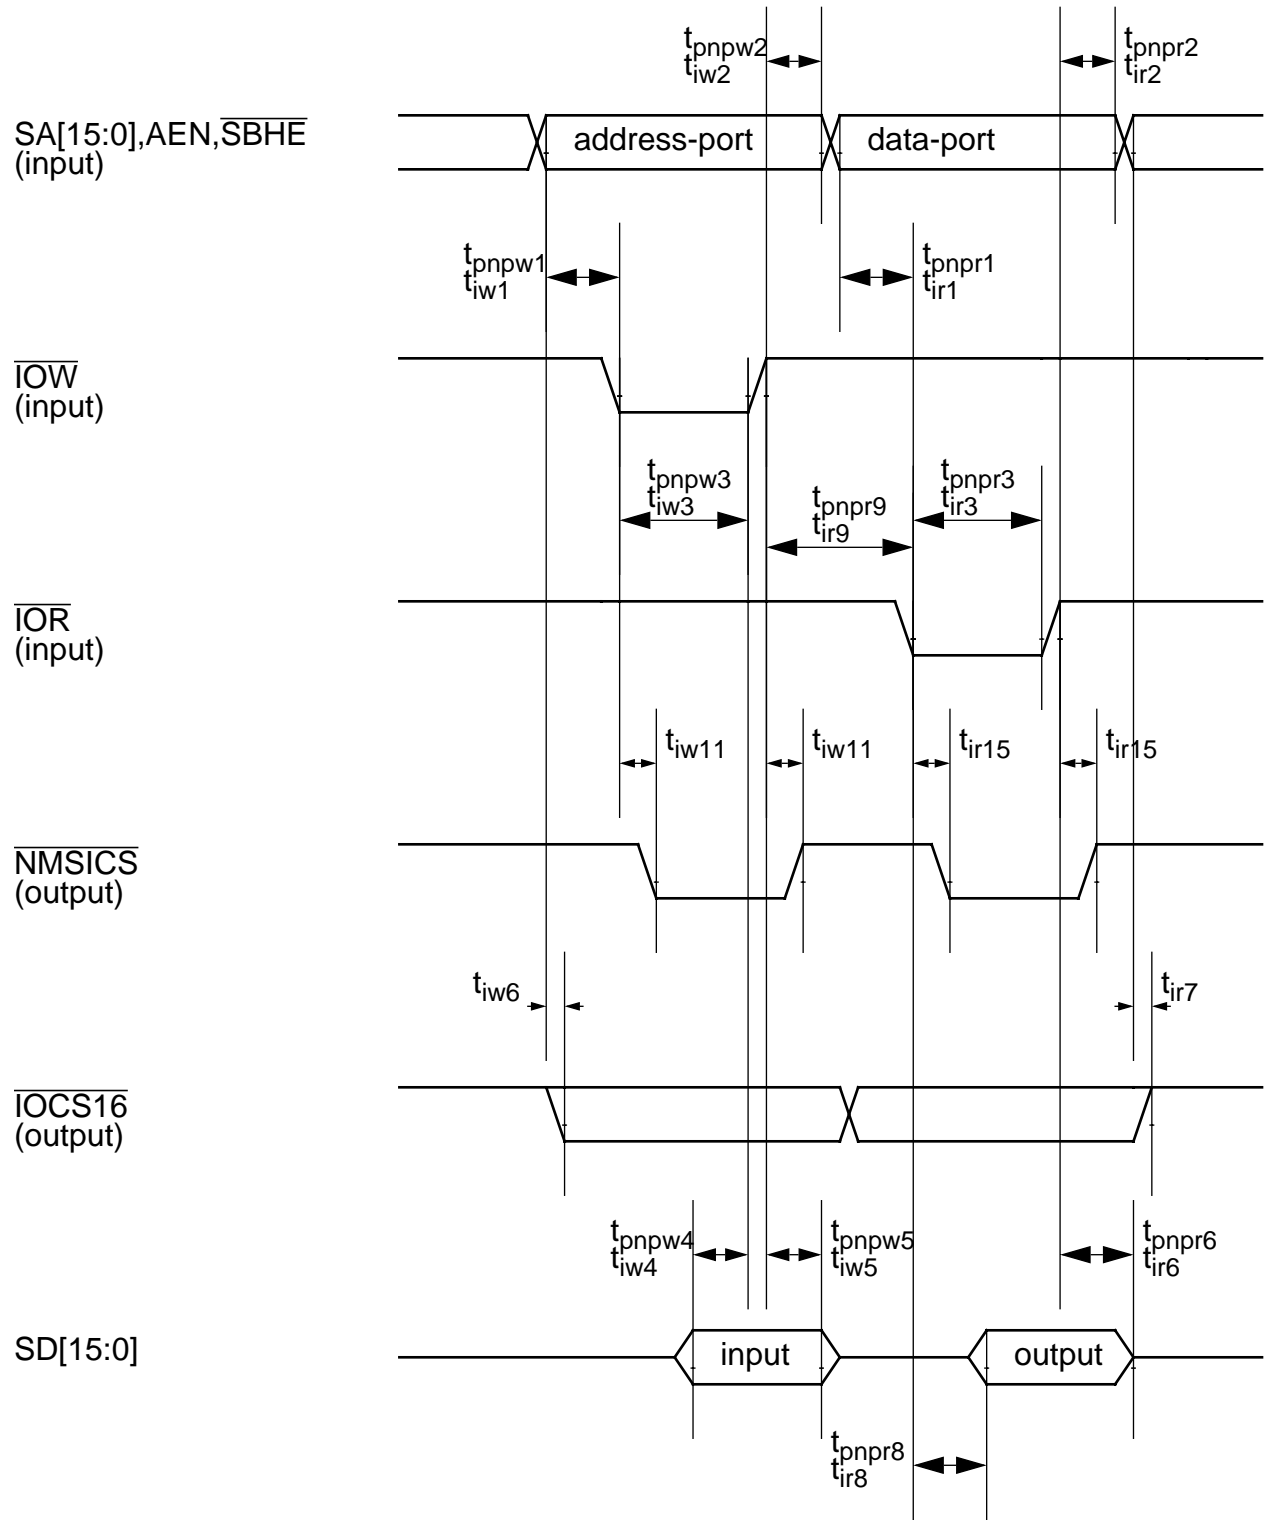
$t_{pnpw2}$
$t_{iw2}$

$t_{pnpr2}$
$t_{ir2}$

SA[15:0],AEN,$\overline{SBHE}$
(input)

address-port

data-port

$t_{pnpw1}$
$t_{iw1}$

$t_{pnpr1}$
$t_{ir1}$

$\overline{IOW}$
(input)

$t_{pnpw3}$
$t_{iw3}$

$t_{pnpr9}$
$t_{ir9}$

$t_{pnpr3}$
$t_{ir3}$

$\overline{IOR}$
(input)

$t_{iw11}$

$t_{iw11}$

$t_{ir15}$

$t_{ir15}$

$\overline{NMSICS}$
(output)

$t_{iw6}$

$t_{ir7}$

$\overline{IOCS16}$
(output)

$t_{pnpw4}$
$t_{iw4}$

$t_{pnpw5}$
$t_{iw5}$

$t_{pnpr6}$
$t_{ir6}$

SD[15:0]

input

output

$t_{pnpr8}$
$t_{ir8}$